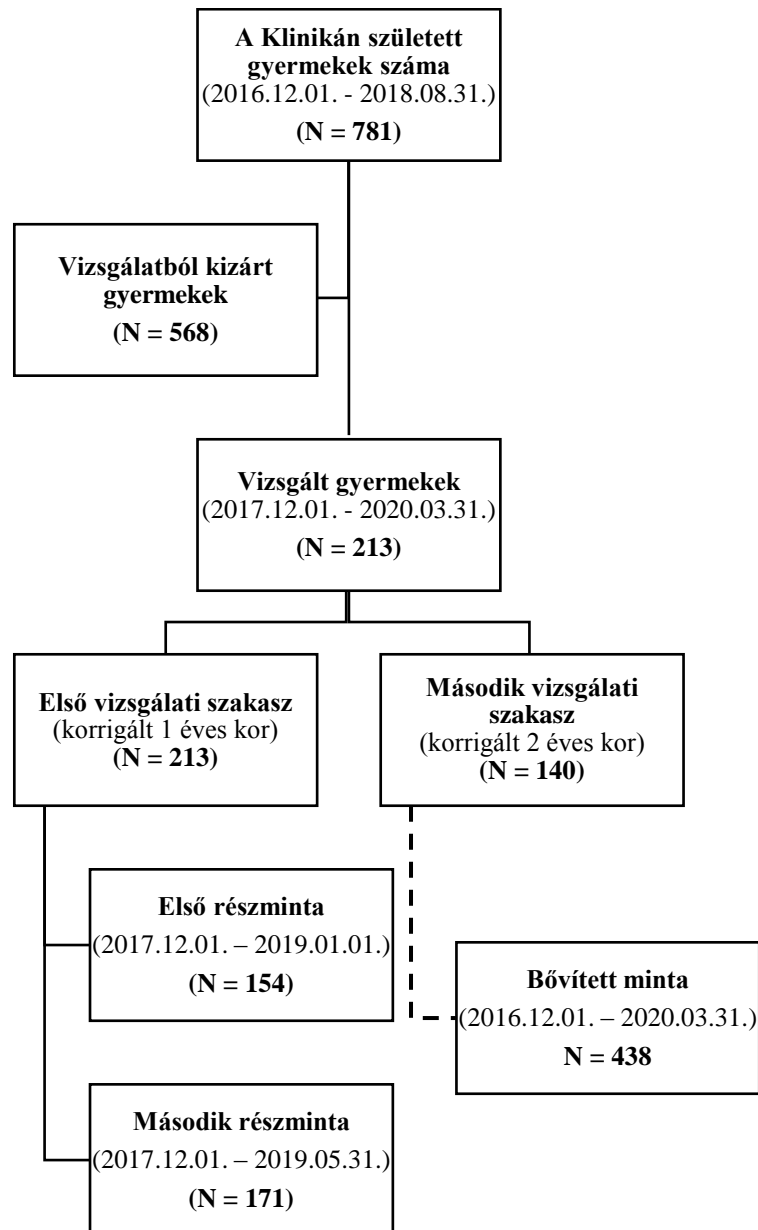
A Klinikán született gyermekek száma
(2016.12.01. - 2018.08.31.)
(N = 781)

Vizsgálatból kizárt gyermekek
(N = 568)

Vizsgált gyermekek
(2017.12.01. - 2020.03.31.)
(N = 213)

Első vizsgálati szakasz
(korrigált 1 éves kor)
(N = 213)

Második vizsgálati szakasz
(korrigált 2 éves kor)
(N = 140)

Első részminta
(2017.12.01. – 2019.01.01.)
(N = 154)

Bővített minta
(2016.12.01. – 2020.03.31.)
N = 438

Második részminta
(2017.12.01. – 2019.05.31.)
(N = 171)